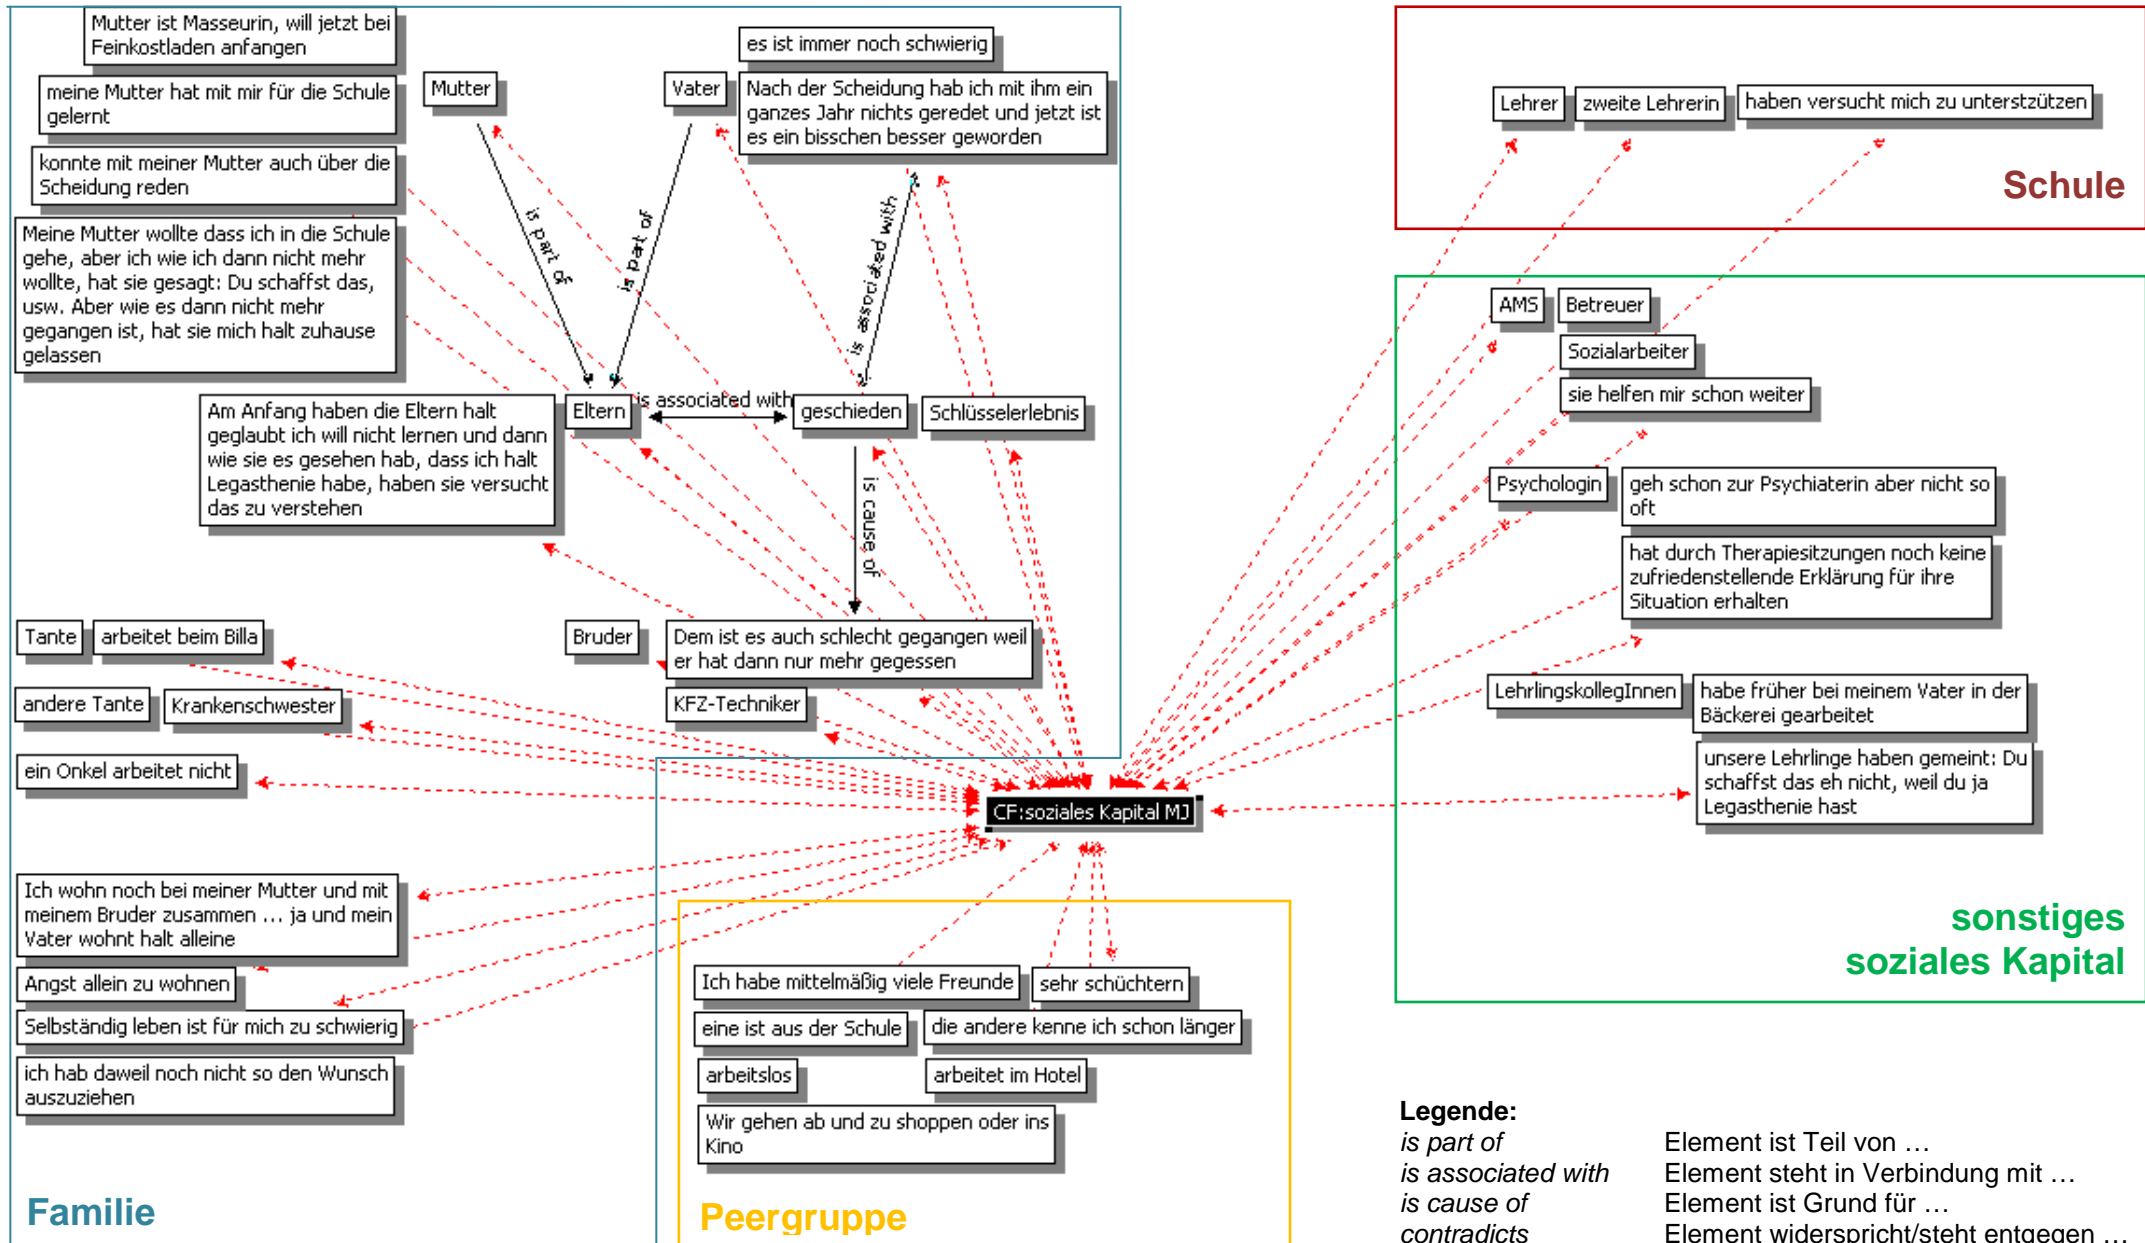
Mutter ist Masseurin, will jetzt bei Feinkostladen anfangen

meine Mutter hat mit mir für die Schule gelernt

konnte mit meiner Mutter auch über die Scheidung reden

Meine Mutter wollte dass ich in die Schule gehe, aber ich wie ich dann nicht mehr wollte, hat sie gesagt: Du schaffst das, usw. Aber wie es dann nicht mehr gegangen ist, hat sie mich halt zuhause gelassen

Mutter

Vater

es ist immer noch schwierig

Nach der Scheidung hab ich mit ihm ein ganzes Jahr nichts geredet und jetzt ist es ein bisschen besser geworden

is part of

is part of

is associated with

Am Anfang haben die Eltern halt geglaubt ich will nicht lernen und dann wie sie es gesehen hab, dass ich halt Legasthenie habe, haben sie versucht das zu verstehen

Eltern

is associated with

geschieden

Schlüsselerlebnis

is cause of

Tante

arbeitet beim Billa

Bruder

Dem ist es auch schlecht gegangen weil er hat dann nur mehr gegessen

andere Tante

Krankenschwester

KFZ-Techniker

ein Onkel arbeitet nicht

CF:soziales Kapital MJ

Ich wohn noch bei meiner Mutter und mit meinem Bruder zusammen … ja und mein Vater wohnt halt alleine

Angst allein zu wohnen

Selbständig leben ist für mich zu schwierig

ich hab daweil noch nicht so den Wunsch auszuziehen

Familie

Ich habe mittelmäßig viele Freunde

sehr schüchtern

eine ist aus der Schule

die andere kenne ich schon länger

arbeitslos

arbeitet im Hotel

Wir gehen ab und zu shoppen oder ins Kino

Peergruppe

Lehrer

zweite Lehrerin

haben versucht mich zu unterstützen

Schule

AMS

Betreuer

Sozialarbeiter

sie helfen mir schon weiter

Psychologin

geh schon zur Psychiaterin aber nicht so oft

hat durch Therapiesitzungen noch keine zufriedenstellende Erklärung für ihre Situation erhalten

LehrlingskollegInnen

habe früher bei meinem Vater in der Bäckerei gearbeitet

unsere Lehrlinge haben gemeint: Du schaffst das eh nicht, weil du ja Legasthenie hast

sonstiges soziales Kapital

Legende:
| | |
|---|---|
| *is part of* | Element ist Teil von … |
| *is associated with* | Element steht in Verbindung mit … |
| *is cause of* | Element ist Grund für … |
| *contradicts* | Element widerspricht/steht entgegen … |